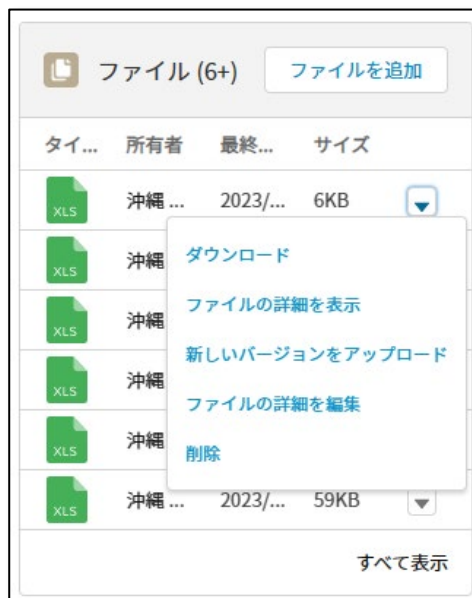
ファイル (6+)

ファイルを追加

| タイ... | 所有者 | 最終... | サイズ |
|---|---|---|---|
| XLS | 沖縄 ... | 2023/... | 6KB |
| XLS | 沖縄 | | |
| XLS | 沖縄 | | |
| XLS | 沖縄 | | |
| XLS | 沖縄 | | |
| XLS | 沖縄 ... | 2023/... | 59KB |

ダウンロード
ファイルの詳細を表示
新しいバージョンをアップロード
ファイルの詳細を編集
削除

すべて表示